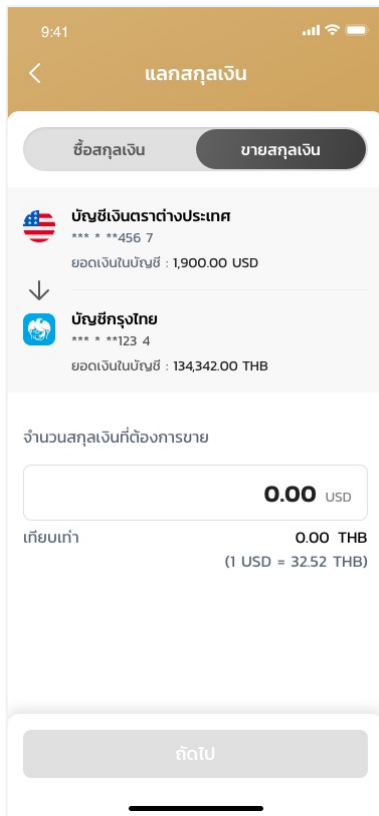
9:41

แลกสกุลเงิน

ซื้อสกุลเงิน

ขายสกุลเงิน

บัญชีเงินตราต่างประเทศ
*** * **456 7
ยอดเงินในบัญชี : 1,900.00 USD

บัญชีกรุงไทย
*** * **123 4
ยอดเงินในบัญชี : 134,342.00 THB

จำนวนสกุลเงินที่ต้องการขาย

0.00 USD

เทียบเท่า

0.00 THB
(1 USD = 32.52 THB)

ถัดไป